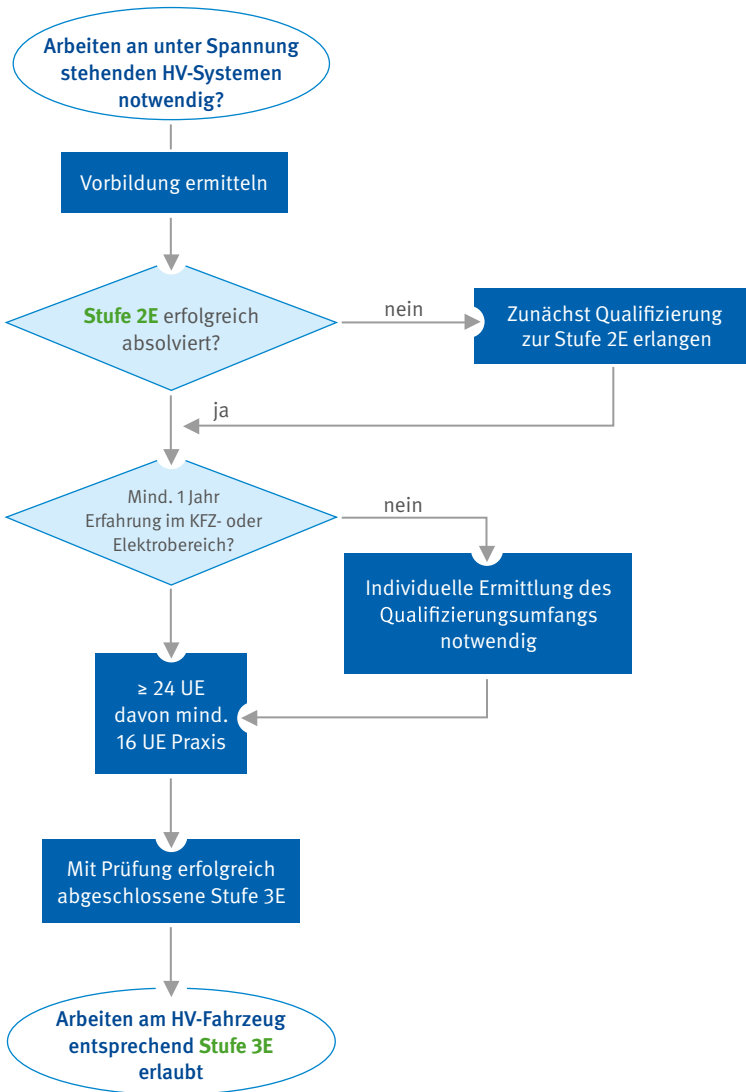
Arbeiten an unter Spannung stehenden HV-Systemen notwendig?

Vorbildung ermitteln

Stufe 2E erfolgreich absolviert?

nein

Zunächst Qualifizierung zur Stufe 2E erlangen

ja

Mind. 1 Jahr Erfahrung im KFZ- oder Elektrobereich?

nein

Individuelle Ermittlung des Qualifizierungsumfangs notwendig

$\geq$ 24 UE davon mind. 16 UE Praxis

Mit Prüfung erfolgreich abgeschlossene Stufe 3E

Arbeiten am HV-Fahrzeug entsprechend Stufe 3E erlaubt